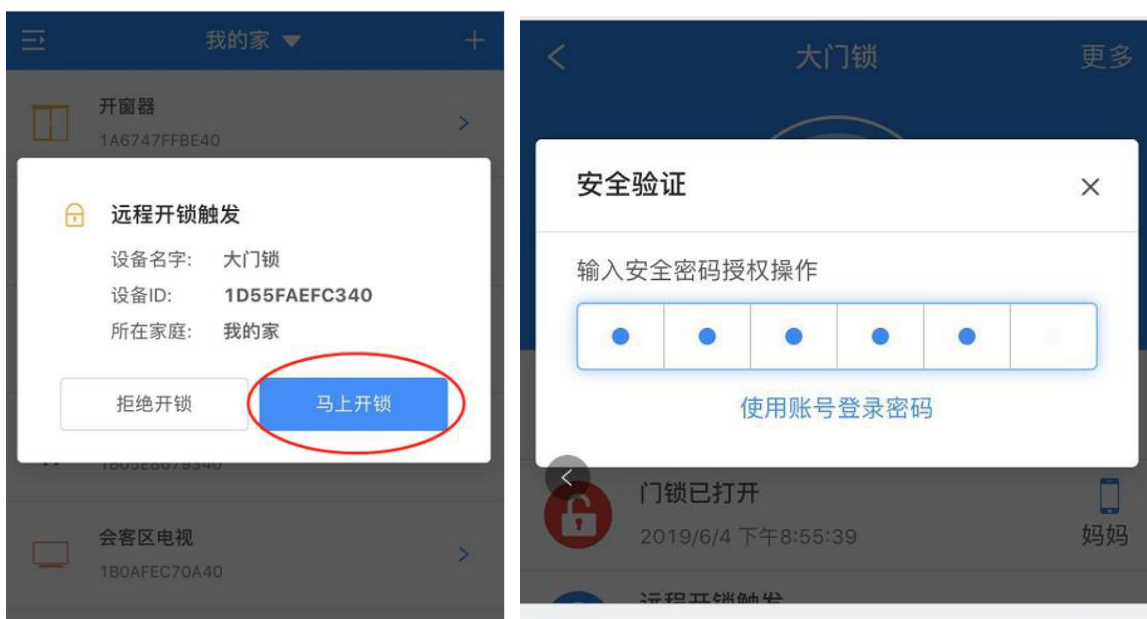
我的家 ▼

开窗器
1A6747FFBE40

远程开锁触发
设备名字: 大门锁
设备ID: 1D55FAEFC340
所在家庭: 我的家

拒绝开锁
马上开锁

1B05EB679340

会客区电视
1B0AFEC70A40

<
大门锁
更多

安全验证
×
输入安全密码授权操作
使用账号登录密码

门锁已打开
2019/6/4 下午8:55:39
妈妈

远程开锁触发